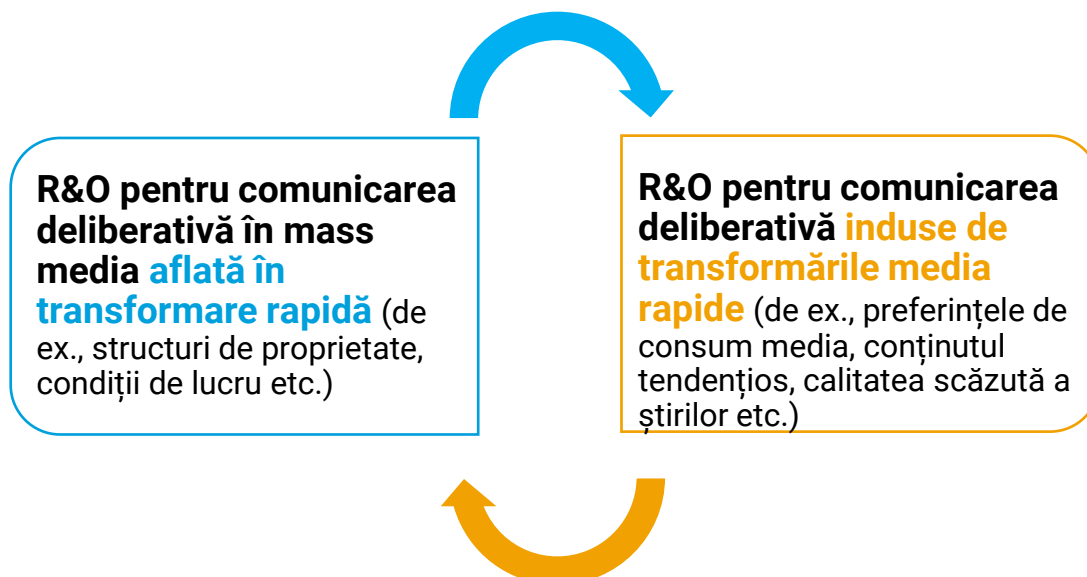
R&O pentru comunicarea deliberativă în mass media aflată în transformare rapidă (de ex., structuri de proprietate, condiții de lucru etc.)

R&O pentru comunicarea deliberativă induse de transformările media rapide (de ex., preferințele de consum media, conținutul tendențios, calitatea scăzută a știrilor etc.)